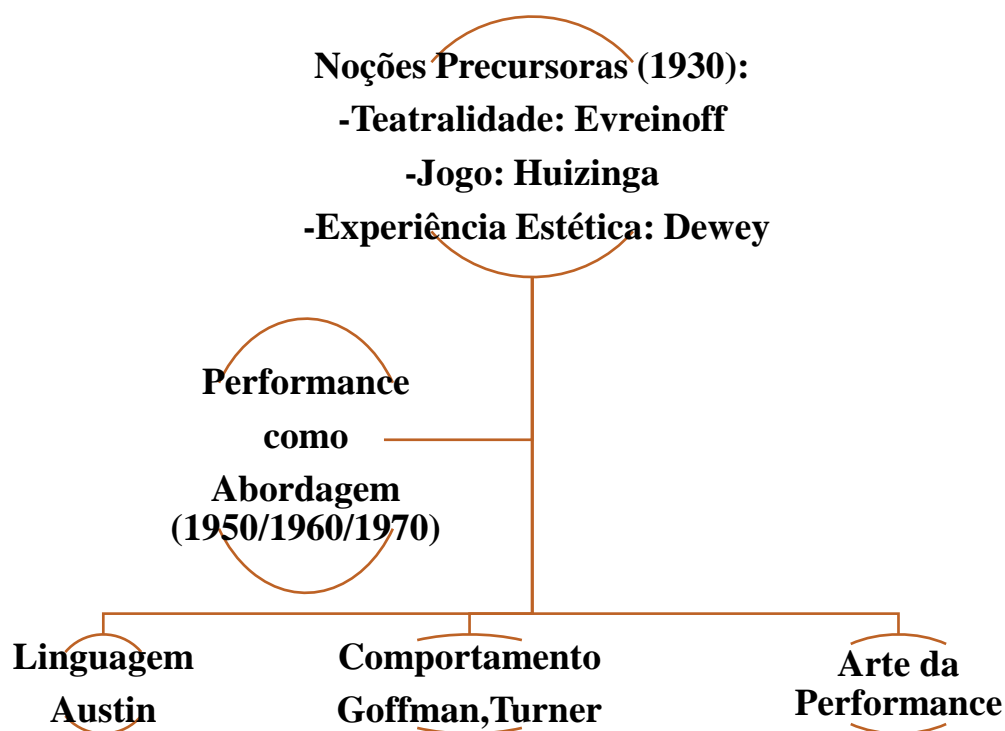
Noções Precursoras (1930):
-Teatralidade: Evreinoff
-Jogo: Huizinga
-Experiência Estética: Dewey

Performance como Abordagem (1950/1960/1970)

Linguagem Austin

Comportamento Goffman,Turner

Arte da Performance